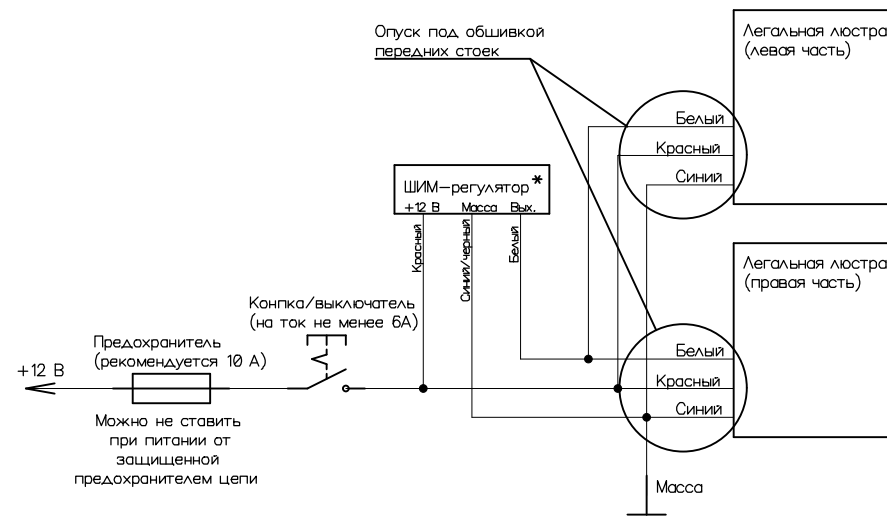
Опуск под обшивкой передних стоек

Легальная люстра (левая часть)

Белый
Красный
Синий

ШИМ-регулятор*
+12 В Масса Вых.

Красный
Синий/черный
Белый

Легальная люстра (правая часть)

Кнопка/выключатель (на ток не менее 6А)

Предохранитель (рекомендуется 10 А)

+12 В

Можно не ставить при питании от защищенной предохранителем цепи

Белый
Красный
Синий

Масса